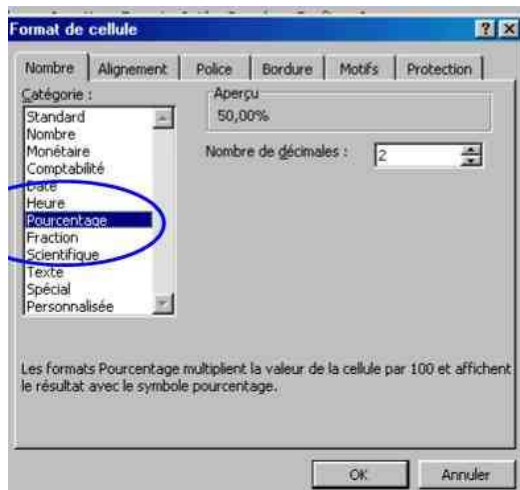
Format de cellule

?

Nombre

Alignement

Police

Bordure

Motifs

Protection

Catégorie :

Standard
Nombre
Monétaire
Comptabilité
Date
Heure
Pourcentage
Fraction
Scientifique
Texte
Spécial
Personnalisée

Aperçu

50,00%

Nombre de décimales :

2

Les formats Pourcentage multiplient la valeur de la cellule par 100 et affichent le résultat avec le symbole pourcentage.

OK

Annuler